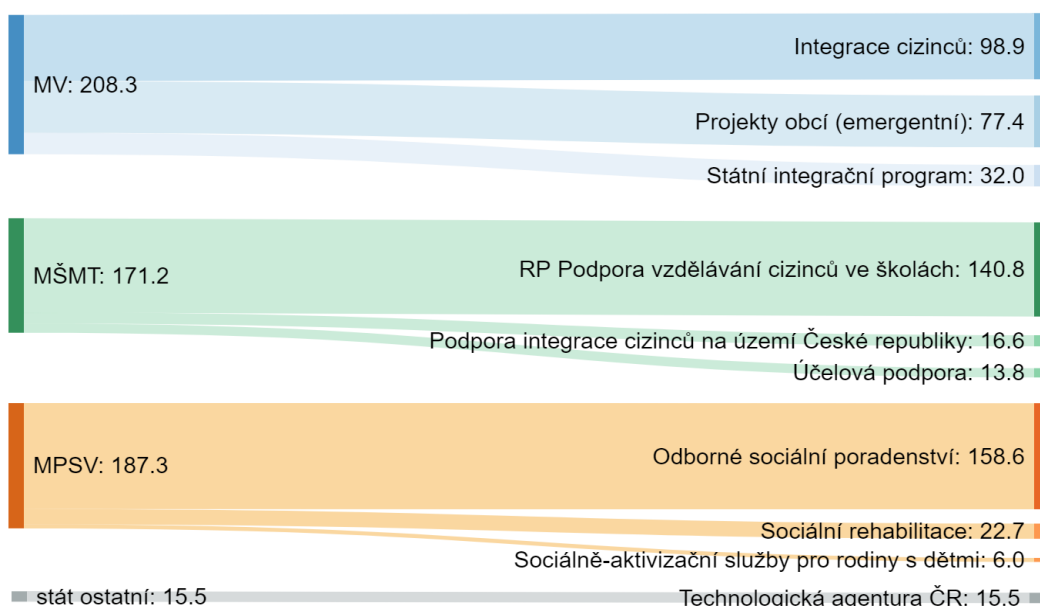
MV: 208.3

Integrace cizinců: 98.9

Projekty obcí (emergentní): 77.4

Státní integrační program: 32.0

MŠMT: 171.2

RP Podpora vzdělávání cizinců ve školách: 140.8

Podpora integrace cizinců na území České republiky: 16.6

Účelová podpora: 13.8

MPSV: 187.3

Odborné sociální poradenství: 158.6

Sociální rehabilitace: 22.7

Sociálně-aktivizační služby pro rodiny s dětmi: 6.0

stát ostatní: 15.5

Technologická agentura ČR: 15.5